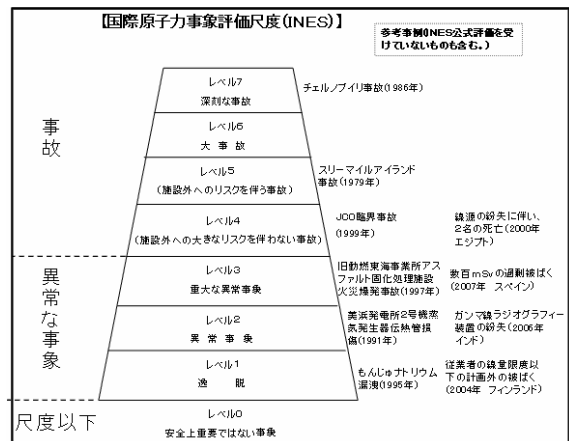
【国際原子力事象評価尺度(INES)】

参考事例(INES公式評価を受けていないものも含む。)

事故

異常な事象

尺度以下

レベル7
深刻な事故

チェルノブイリ事故(1986年)

レベル6
大事故

レベル5
(施設外へのリスクを伴う事故)

スリーマイルアイランド事故(1979年)

レベル4
(施設外への大きなリスクを伴わない事故)

JCO臨界事故(1999年)

線源の紛失に伴い、2名の死亡(2000年エジプト)

レベル3
重大な異常事象

旧動燃東海事業所アスファルト固化処理施設火災爆発事故(1997年)

数百mSvの過剰被ばく(2007年 スペイン)

レベル2
異常事象

美浜発電所2号機蒸気発生器伝熱管損傷(1991年)

ガンマ線ラジオグラフィー装置の紛失(2006年インド)

レベル1
逸脱

もんじゅナトリウム漏洩(1995年)

従業者の線量限度以下の計画外の被ばく(2004年 フィンランド)

レベル0
安全上重要ではない事象